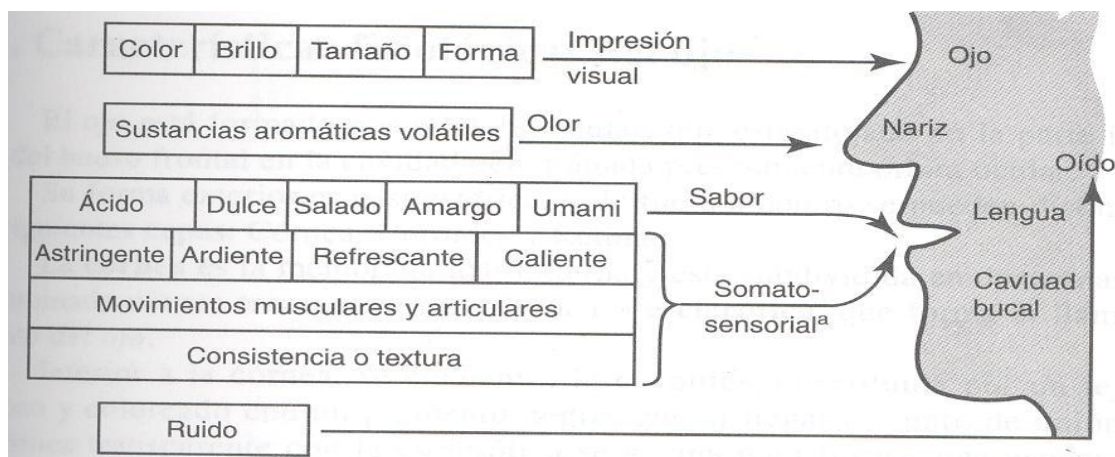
| Color | Brillo | Tamaño | Forma |
|---|---|---|---|

Impresión visual

Ojo

Sustancias aromáticas volátiles

Olor

Nariz

Oído

| Ácido | Dulce | Salado | Amargo | Umami |
|---|---|---|---|---|

Sabor

Lengua

| Astringente | Ardiente | Refrescante | Caliente |
|---|---|---|---|

Movimientos musculares y articulares

Consistencia o textura

Somato-sensorial$^a$

Cavidad bucal

Ruido